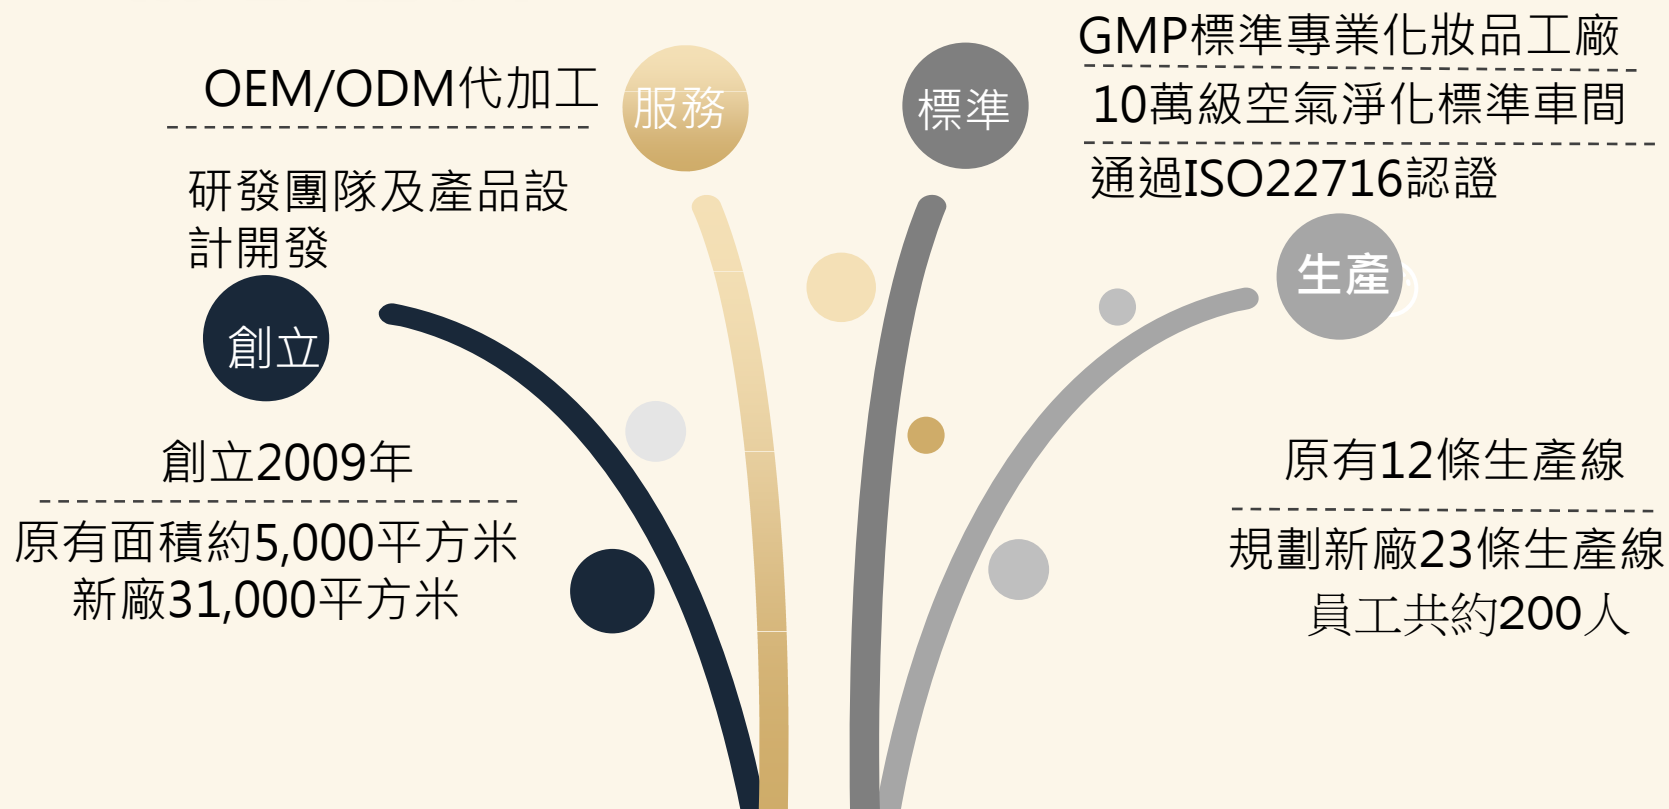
OEM/ODM代加工

服務

標準

GMP標準專業化妝品工廠

10萬級空氣淨化標準車間

通過ISO22716認證

研發團隊及產品設計開發

創立

生產

創立2009年

原有面積約5,000平方米
新廠31,000平方米

原有12條生產線

規劃新廠23條生產線
員工共約200人